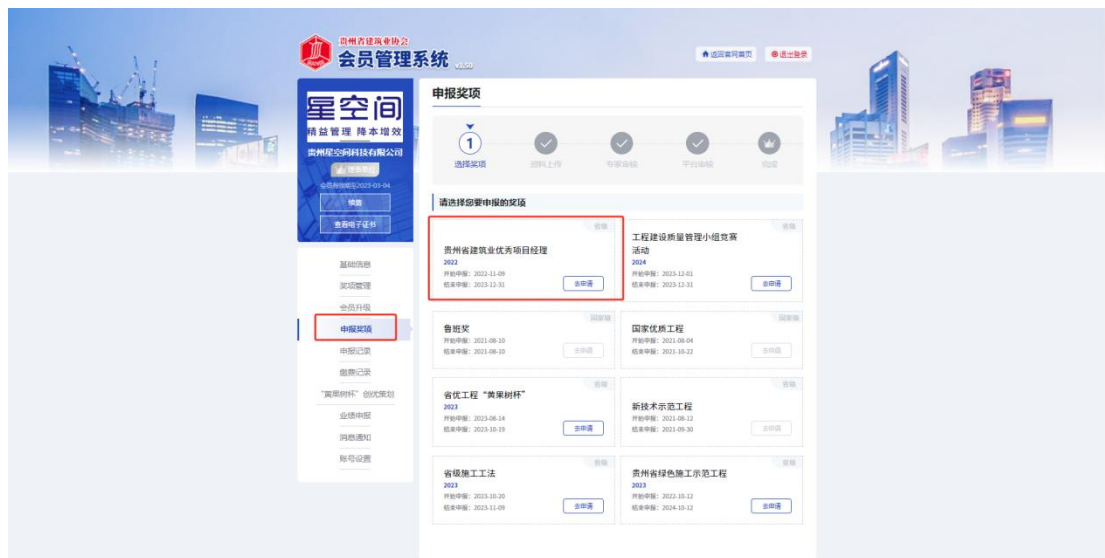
贵州省建筑业协会
会员管理系统 v1.50

返回官网首页 退出登录

星空间
精益管理 降本增效
贵州星空间科技有限公司
理事单位
会员有效期至2023-03-04
续期
查看电子证书

基础信息
奖项管理
会员升级
申报奖项
申报记录
缴费记录
"黄果树杯"创优策划
业绩申报
消息通知
账号设置

申报奖项

1
选择奖项
资料上传
专家审核
平台审核
完成

请选择您要申报的奖项

省级
贵州省建筑业优秀项目经理
2022
开始申报：2022-11-09
结束申报：2023-12-31
去申请

省级
工程建设质量管理小组竞赛活动
2024
开始申报：2023-12-01
结束申报：2023-12-31
去申请

国家级
鲁班奖
开始申报：2021-08-10
结束申报：2021-08-10
去申请

国家级
国家优质工程
开始申报：2021-08-04
结束申报：2021-10-22
去申请

省级
省优工程"黄果树杯"
2023
开始申报：2023-08-14
结束申报：2023-10-19
去申请

省级
新技术示范工程
开始申报：2021-08-12
结束申报：2021-09-30
去申请

省级
省级施工工法
2023
开始申报：2023-10-20
结束申报：2023-11-09
去申请

省级
贵州省绿色施工示范工程
2023
开始申报：2022-10-12
结束申报：2024-10-12
去申请